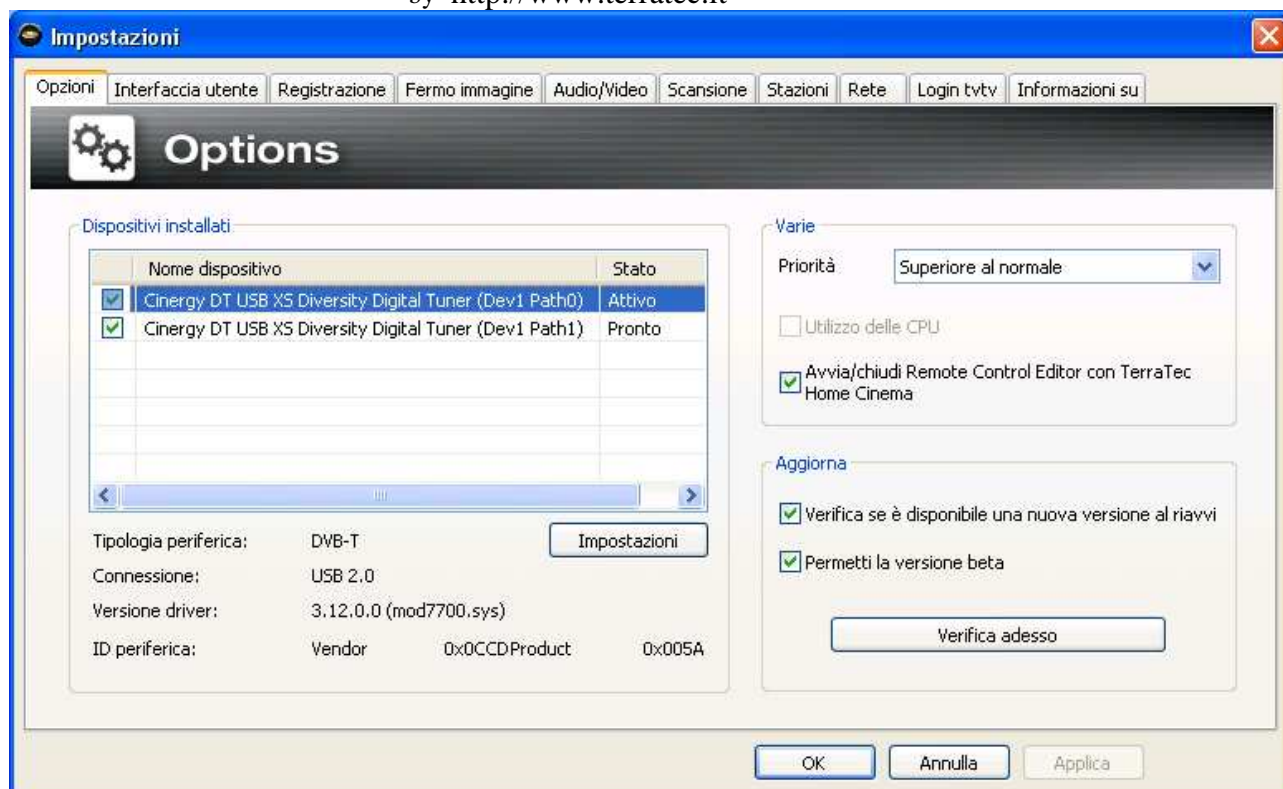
by http://www.terratec.it

Impostazioni

Opzioni | Interfaccia utente | Registrazione | Fermo immagine | Audio/Video | Scansione | Stazioni | Rete | Login tvtv | Informazioni su

Options

Dispositivi installati

| Nome dispositivo | Stato |
|---|---|
| Cinergy DT USB XS Diversity Digital Tuner (Dev1 Path0) | Attivo |
| Cinergy DT USB XS Diversity Digital Tuner (Dev1 Path1) | Pronto |

Tipologia periferica: DVB-T

Impostazioni

Connessione: USB 2.0

Versione driver: 3.12.0.0 (mod7700.sys)

ID periferica: Vendor 0x0CCDProduct 0x005A

Varie

Priorità Superiore al normale

Utilizzo delle CPU

Avvia/chiudi Remote Control Editor con TerraTec Home Cinema

Aggiorna

Verifica se è disponibile una nuova versione al riavvi

Permetti la versione beta

Verifica adesso

OK Annulla Applica